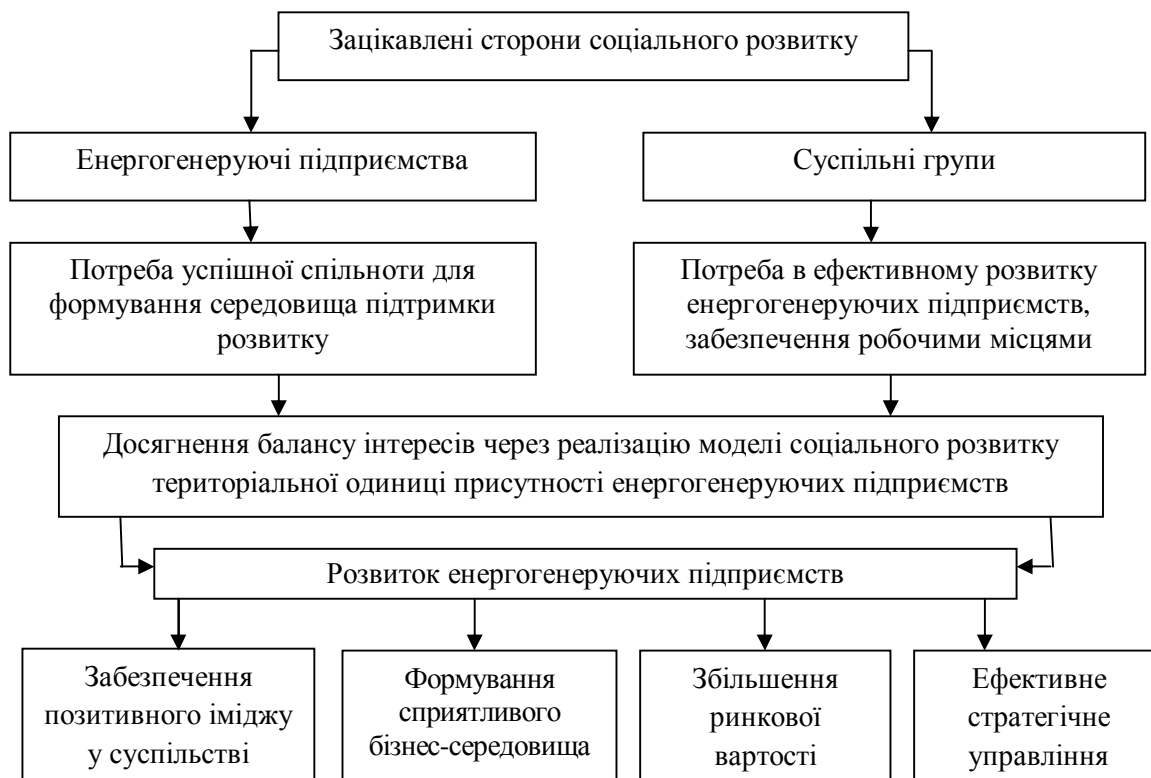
Зацікавлені сторони соціального розвитку

Енергогенеруючі підприємства

Суспільні групи

Потреба успішної спільноти для формування середовища підтримки розвитку

Потреба в ефективному розвитку енергогенеруючих підприємств, забезпечення робочими місцями

Досягнення балансу інтересів через реалізацію моделі соціального розвитку територіальної одиниці присутності енергогенеруючих підприємств

Розвиток енергогенеруючих підприємств

Забезпечення позитивного іміджу у суспільстві

Формування сприятливого бізнес-середовища

Збільшення ринкової вартості

Ефективне стратегічне управління